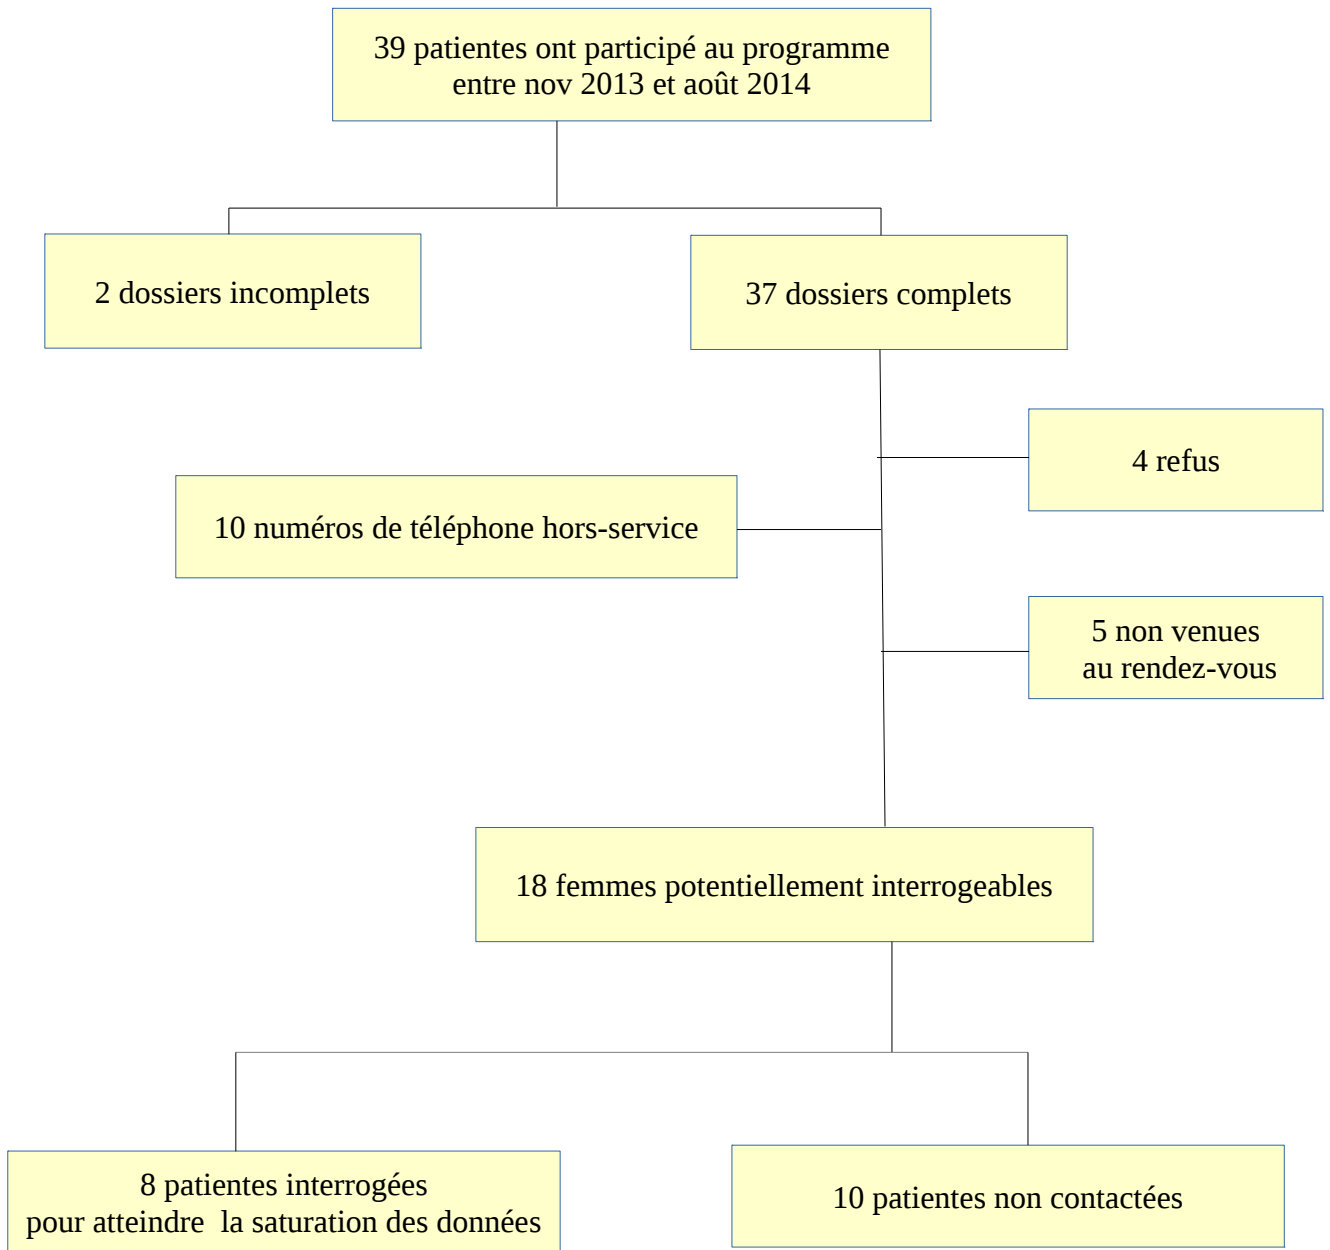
39 patientes ont participé au programme entre nov 2013 et août 2014

2 dossiers incomplets

37 dossiers complets

4 refus

10 numéros de téléphone hors-service

5 non venues au rendez-vous

18 femmes potentiellement interrogeables

8 patientes interrogées pour atteindre la saturation des données

10 patientes non contactées